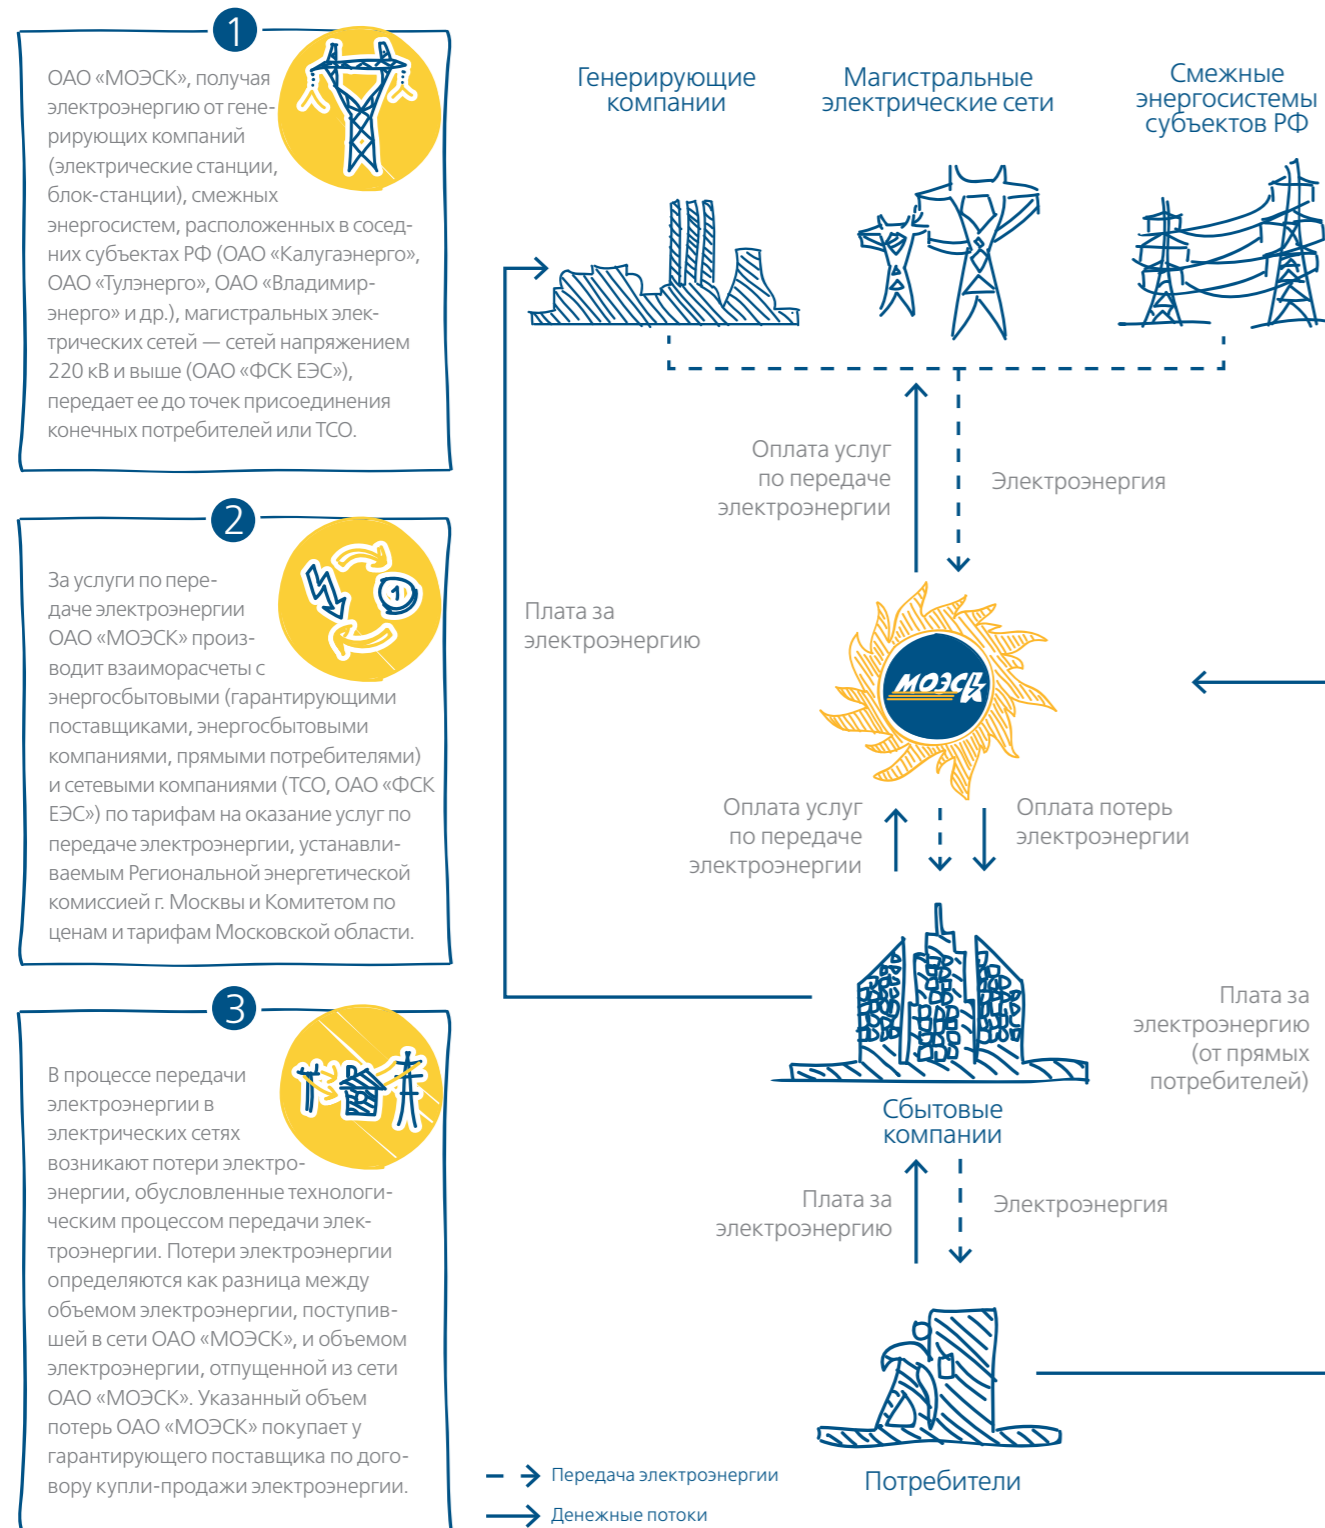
1

ОАО «МОЭСК», получая электроэнергию от генерирующих компаний (электрические станции, блок-станции), смежных энергосистем, расположенных в соседних субъектах РФ (ОАО «Калугаэнерго», ОАО «Тулэнерго», ОАО «Владимирэнерго» и др.), магистральных электрических сетей — сетей напряжением 220 кВ и выше (ОАО «ФСК ЕЭС»), передает ее до точек присоединения конечных потребителей или ТСО.

2

За услуги по передаче электроэнергии ОАО «МОЭСК» производит взаиморасчеты с энергосбытовыми (гарантирующими поставщиками, энергосбытовыми компаниями, прямыми потребителями) и сетевыми компаниями (ТСО, ОАО «ФСК ЕЭС») по тарифам на оказание услуг по передаче электроэнергии, устанавливаемым Региональной энергетической комиссией г. Москвы и Комитетом по ценам и тарифам Московской области.

3

В процессе передачи электроэнергии в электрических сетях возникают потери электроэнергии, обусловленные технологическим процессом передачи электроэнергии. Потери электроэнергии определяются как разница между объемом электроэнергии, поступившей в сети ОАО «МОЭСК», и объемом электроэнергии, отпущенной из сети ОАО «МОЭСК». Указанный объем потерь ОАО «МОЭСК» покупает у гарантирующего поставщика по договору купли-продажи электроэнергии.

Генерирующие компании

Магистральные электрические сети

Смежные энергосистемы субъектов РФ

Оплата услуг по передаче электроэнергии

Электроэнергия

Плата за электроэнергию

МОЭСК

Оплата услуг по передаче электроэнергии

Оплата потерь электроэнергии

Плата за электроэнергию (от прямых потребителей)

Сбытовые компании

Плата за электроэнергию

Электроэнергия

Потребители

Передача электроэнергии

Денежные потоки